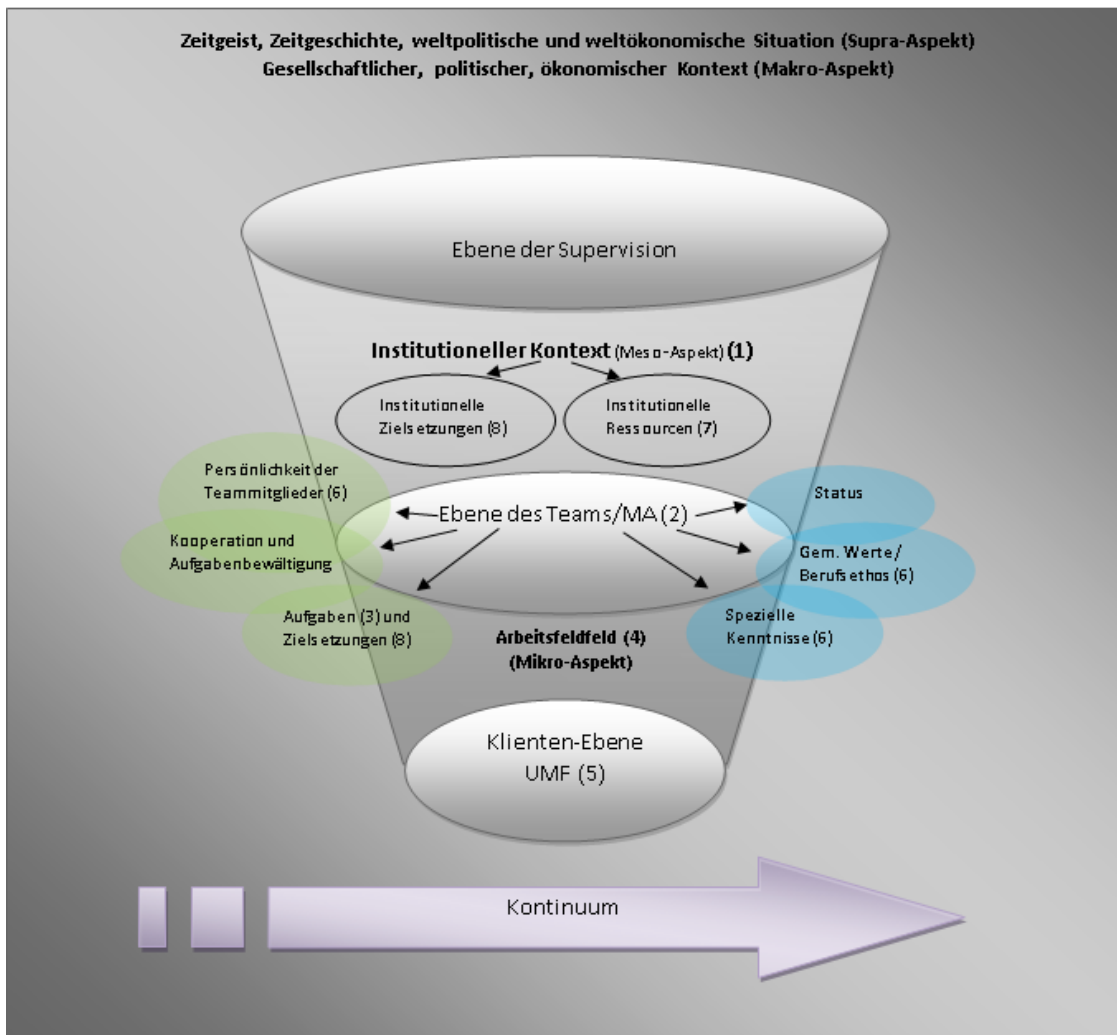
Zeitgeist, Zeitgeschichte, weltpolitische und weltökonomische Situation (Supra-Aspekt)
Gesellschaftlicher, politischer, ökonomischer Kontext (Makro-Aspekt)

Ebene der Supervision

Institutioneller Kontext (Meso-Aspekt) (1)

Institutionelle Zielsetzungen (8)

Institutionelle Ressourcen (7)

Persönlichkeit der Teammitglieder (6)

Ebene des Teams/MA (2)

Status

Kooperation und Aufgabenbewältigung

Gem. Werte/ Berufsethos (6)

Aufgaben (3) und Zielsetzungen (8)

Spezielle Kenntnisse (6)

Arbeitsfeldfeld (4)
(Mikro-Aspekt)

Klienten-Ebene
UMF (5)

Kontinuum